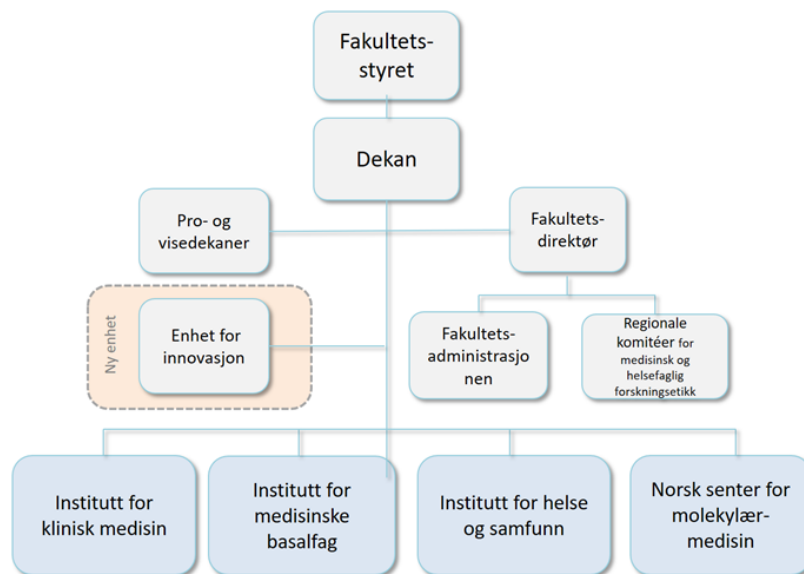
Fakultets-styret

Dekan

Pro- og visedekaner

Fakultets-direktør

Ny enhet

Enhet for innovasjon

Fakultets-administrasjonen

Regionale komitéer for medisinsk og helsefaglig forskningsetikk

Institutt for klinisk medisin

Institutt for medisinske basalfag

Institutt for helse og samfunn

Norsk senter for molekylær-medisin